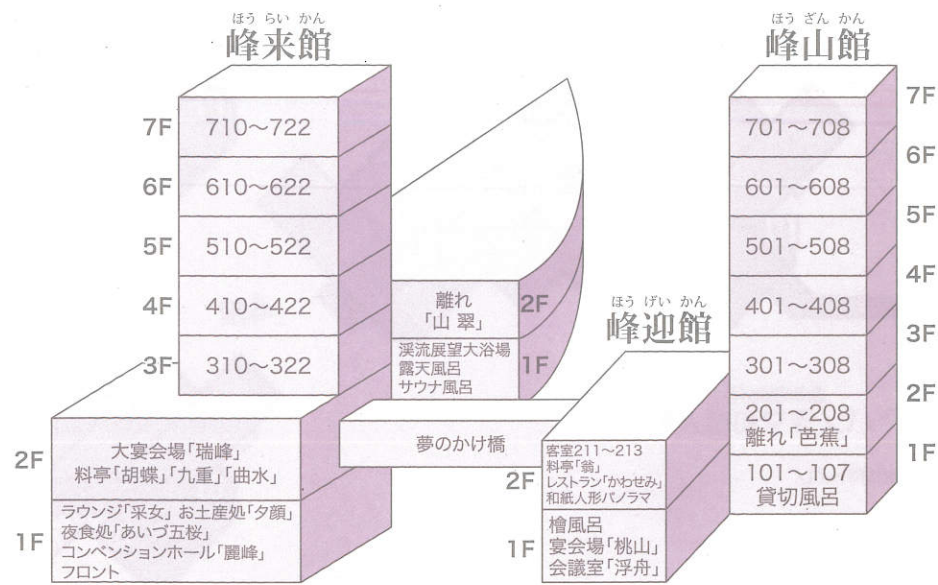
ほうらいかん
峰来館

7F 710~722
6F 610~622
5F 510~522
4F 410~422
3F 310~322

2F
大宴会場「瑞峰」
料亭「胡蝶」「九重」「曲水」

1F
ラウンジ「采女」お土産処「夕顔」
夜食処「あいづ五桜」
コンベンションホール「麗峰」
フロント

離れ
「山翠」
2F

渓流展望大浴場
露天風呂
サウナ風呂
1F

夢のかけ橋

ほうげいかん
峰迎館

2F
客室211~213
料亭「翁」
レストラン「かわせみ」
和紙人形パノラマ

1F
檜風呂
宴会場「桃山」
会議室「浮舟」

ほうざんかん
峰山館

7F 701~708
6F 601~608
5F 501~508
4F 401~408
3F 301~308
2F 201~208
離れ「芭蕉」
1F 101~107
貸切風呂